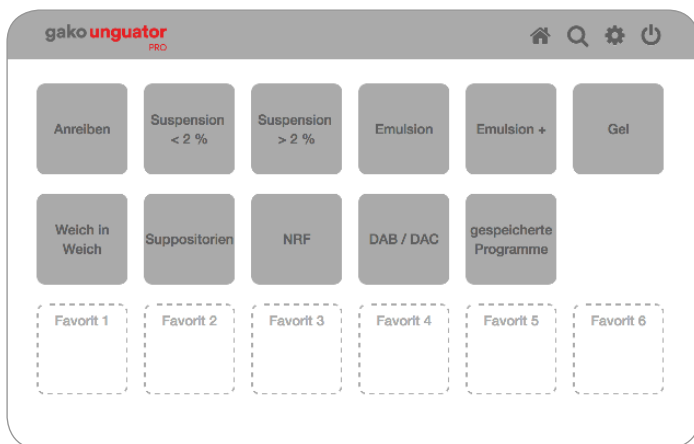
gako unguator PRO

Anreiben

Suspension < 2 %

Suspension > 2 %

Emulsion

Emulsion +

Gel

Weich in Weich

Suppositorien

NRF

DAB / DAC

gespeicherte Programme

Favorit 1

Favorit 2

Favorit 3

Favorit 4

Favorit 5

Favorit 6